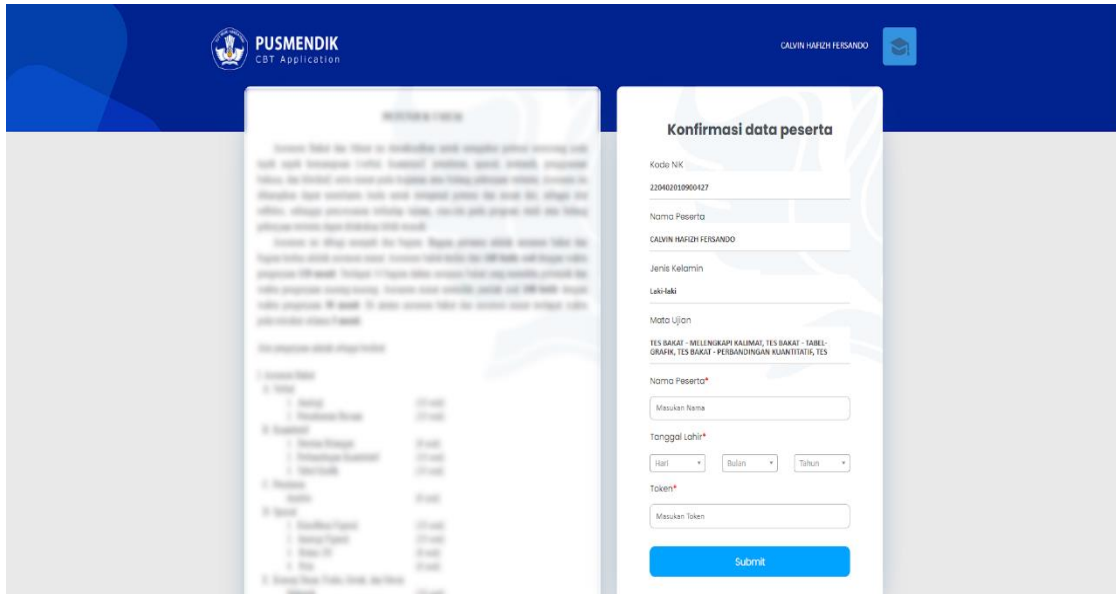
PUSMENDIK
CBT Application

CALVIN HAFIZH FERSANDO

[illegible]

Konfirmasi data peserta

Kode NIK
220402010900427

Nama Peserta
CALVIN HAFIZH FERSANDO

Jenis Kelamin
Laki-laki

Mata Ujian
TES BAKAT - MELENGKAPI KALIMAT, TES BAKAT - TABEL-GRAFIK, TES BAKAT - PERBANDINGAN KUANTITATIF, TES

Nama Peserta*
Masukan Nama

Tanggal Lahir*
Hari
Bulan
Tahun

Token*
Masukan Token

Submit